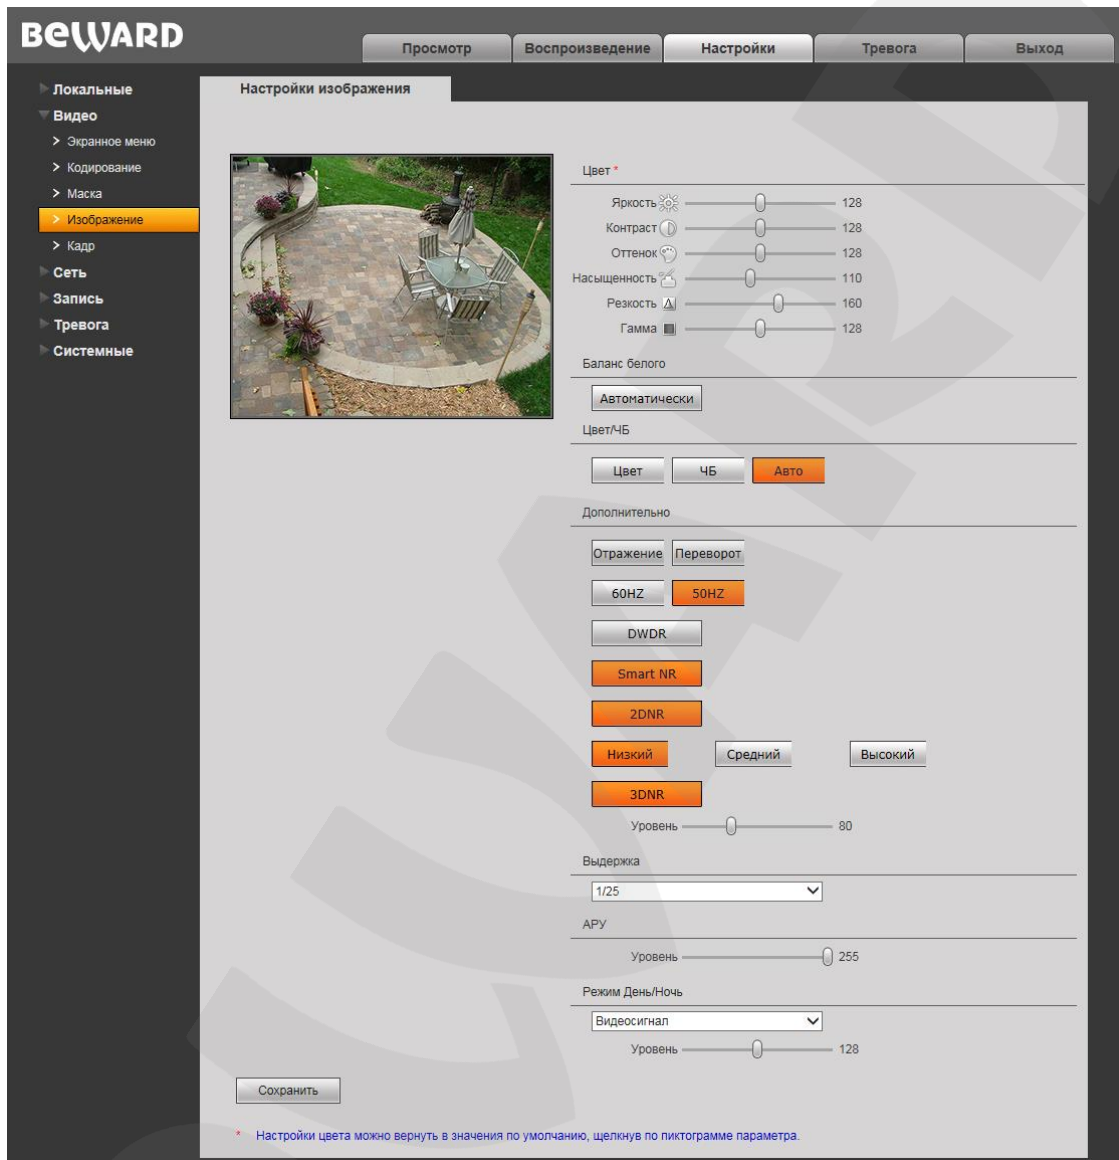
BEWARD

Просмотр Воспроизведение Настройки Тревога Выход

Локальные
Видео
> Экранное меню
> Кодирование
> Маска
> Изображение
> Кадр
Сеть
Запись
Тревога
Системные

Настройки изображения

Цвет *

Яркость 128
Контраст 128
Оттенок 128
Насыщенность 110
Резкость 160
Гамма 128

Баланс белого

Автоматически

Цвет/ЧБ

Цвет ЧБ Авто

Дополнительно

Отражение Переворот

60HZ 50HZ

DWDR

Smart NR

2DNR

Низкий Средний Высокий

3DNR

Уровень 80

Выдержка

1/25

АРУ

Уровень 255

Режим День/Ночь

Видеосигнал

Уровень 128

Сохранить

* Настройки цвета можно вернуть в значения по умолчанию, щелкнув по пиктограмме параметра.